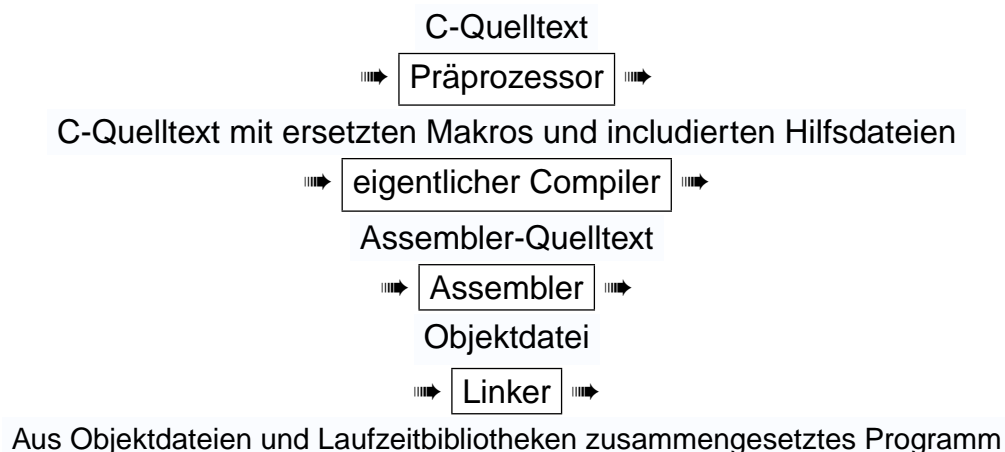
C-Quelltext

➠ Präprozessor ➠

C-Quelltext mit ersetzten Makros und includierten Hilfsdateien

➠ eigentlicher Compiler ➠

Assembler-Quelltext

➠ Assembler ➠

Objektdatei

➠ Linker ➠

Aus Objektdateien und Laufzeitbibliotheken zusammengesetztes Programm